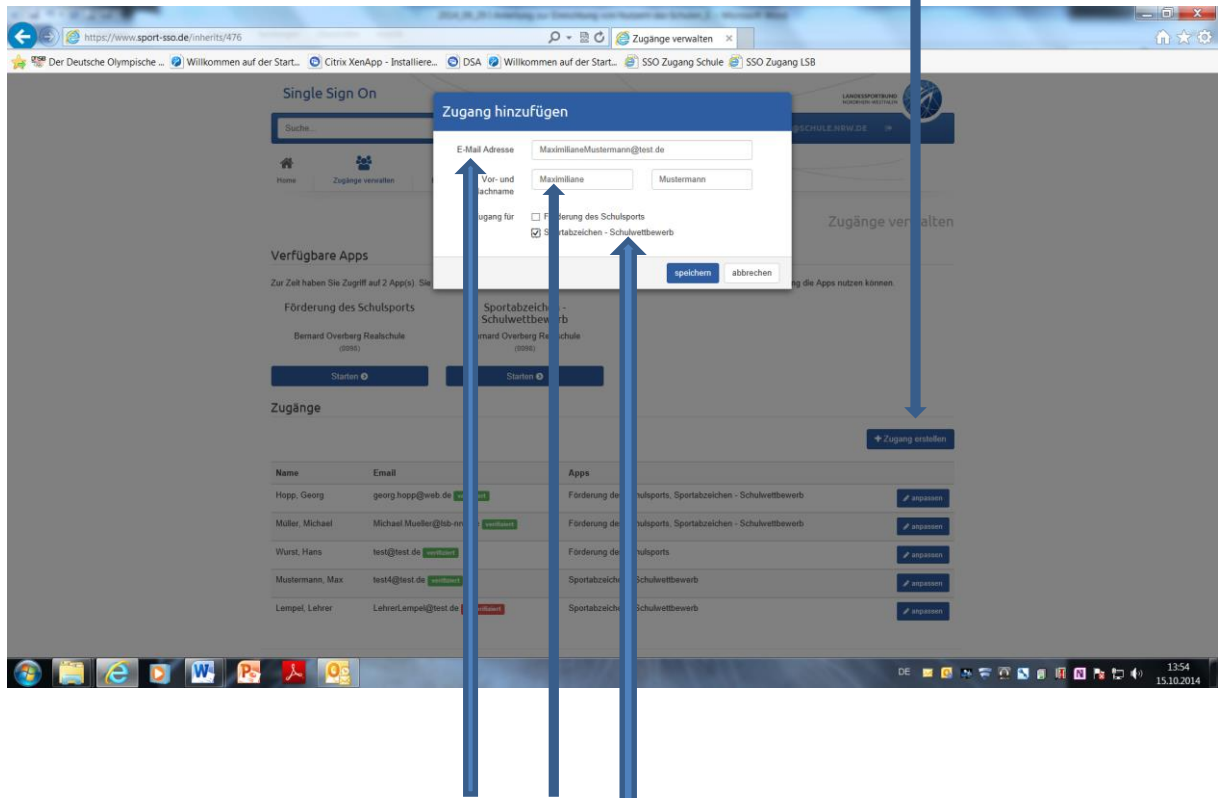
https://www.sport-sso.de/inherits/476

Zugänge verwalten

Der Deutsche Olympische ... Willkommen auf der Start... Citrix XenApp - Installiere... DSA Willkommen auf der Start... SSO Zugang Schule SSO Zugang LSB

Single Sign On

Suche...

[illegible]SCHULE.NRW.DE

Home Zugänge verwalten

Zugang hinzufügen

E-Mail Adresse MaximilianeMustermann@test.de

Vor- und Nachname Maximiliane Mustermann

Zugang für Förderung des Schulsports
Sportabzeichen - Schulwettbewerb

speichern abbrechen

Zugänge verwalten

Verfügbare Apps

Zur Zeit haben Sie Zugriff auf 2 App(s). Sie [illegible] die Apps nutzen können.

Förderung des Schulsports

Bernard Overberg Realschule
(0096)

Starten

Sportabzeichen - Schulwettbewerb

Bernard Overberg Realschule
(0096)

Starten

Zugänge

+ Zugang erstellen

| Name | Email | Apps | |
|---|---|---|---|
| Hopp, Georg | georg.hopp@web.de verifiziert | Förderung des Schulsports, Sportabzeichen - Schulwettbewerb | anpassen |
| Müller, Michael | Michael.Mueller@lsb-nrw verifiziert | Förderung des Schulsports, Sportabzeichen - Schulwettbewerb | anpassen |
| Wurst, Hans | test@test.de verifiziert | Förderung des Schulsports | anpassen |
| Mustermann, Max | test4@test.de verifiziert | Sportabzeichen - Schulwettbewerb | anpassen |
| Lempel, Lehrer | LehrerLempel@test.de verifiziert | Sportabzeichen - Schulwettbewerb | anpassen |

DE 13:54 15.10.2014